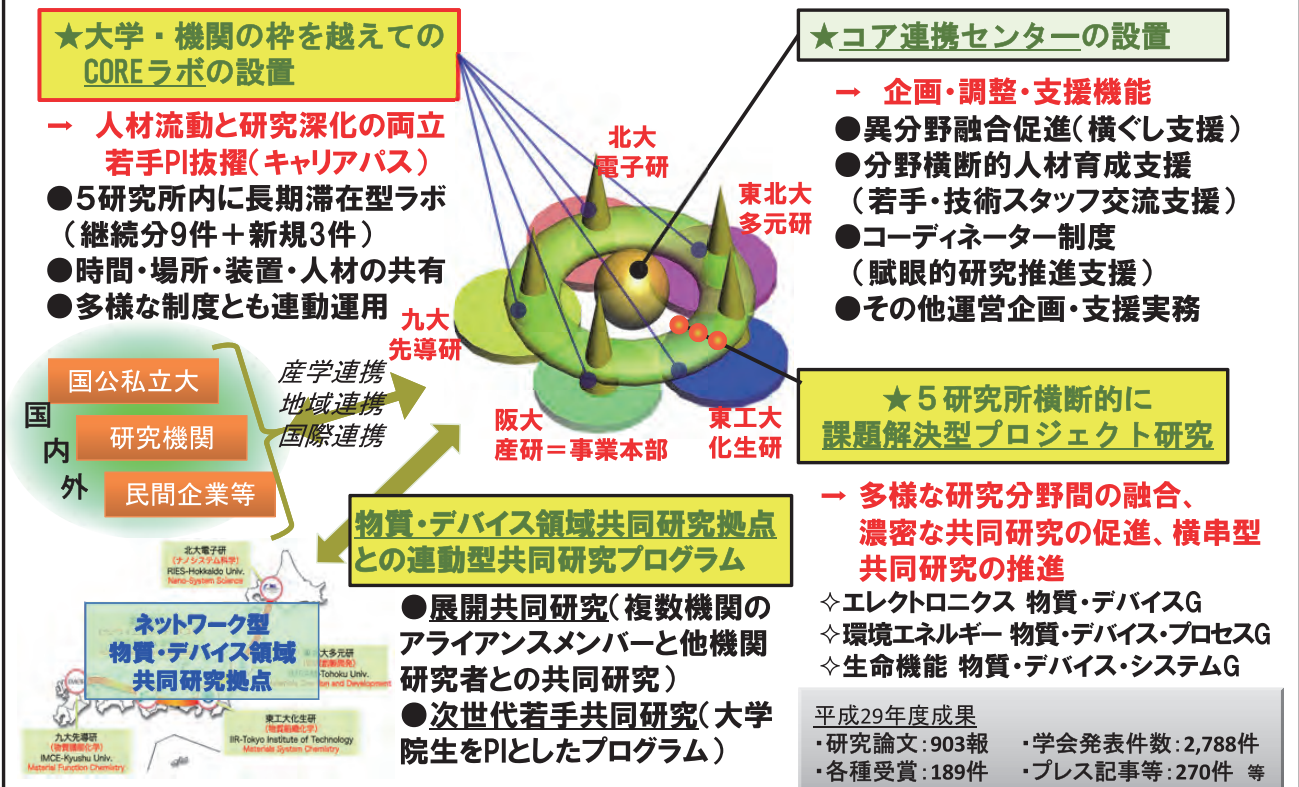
★大学・機関の枠を越えての COREラボの設置

→ 人材流動と研究深化の両立
若手PI抜擢（キャリアパス）
●5研究所内に長期滞在型ラボ（継続分9件＋新規3件）
●時間・場所・装置・人材の共有
●多様な制度とも連動運用

★コア連携センターの設置

→ 企画・調整・支援機能
●異分野融合促進（横ぐし支援）
●分野横断的人材育成支援（若手・技術スタッフ交流支援）
●コーディネーター制度（賦眼的研究推進支援）
●その他運営企画・支援実務

北大
電子研

東北大
多元研

九大
先導研

阪大
産研＝事業本部

東工大
化生研

国内外

国公私立大
研究機関
民間企業等

産学連携
地域連携
国際連携

★５研究所横断的に
課題解決型プロジェクト研究

→ 多様な研究分野間の融合、濃密な共同研究の促進、横串型共同研究の推進
✧エレクトロニクス 物質・デバイスG
✧環境エネルギー 物質・デバイス・プロセスG
✧生命機能 物質・デバイス・システムG

物質・デバイス領域共同研究拠点との連動型共同研究プログラム

北大電子研
（ナノシステム科学）
RIES-Hokkaido Univ.
Nano-System Science

ネットワーク型
物質・デバイス領域
共同研究拠点

東北大多元研
IMRAM-Tohoku Univ.

九大先導研
（物質機能化学）
IMCE-Kyushu Univ.
Material Function Chemistry

東工大化生研
（物質組織化学）
IIR-Tokyo Institute of Technology
Materials System Chemistry

●展開共同研究（複数機関のアライアンスメンバーと他機関研究者との共同研究）
●次世代若手共同研究（大学院生をPIとしたプログラム）

平成29年度成果
・研究論文：903報　・学会発表件数：2,788件
・各種受賞：189件　・プレス記事等：270件　等